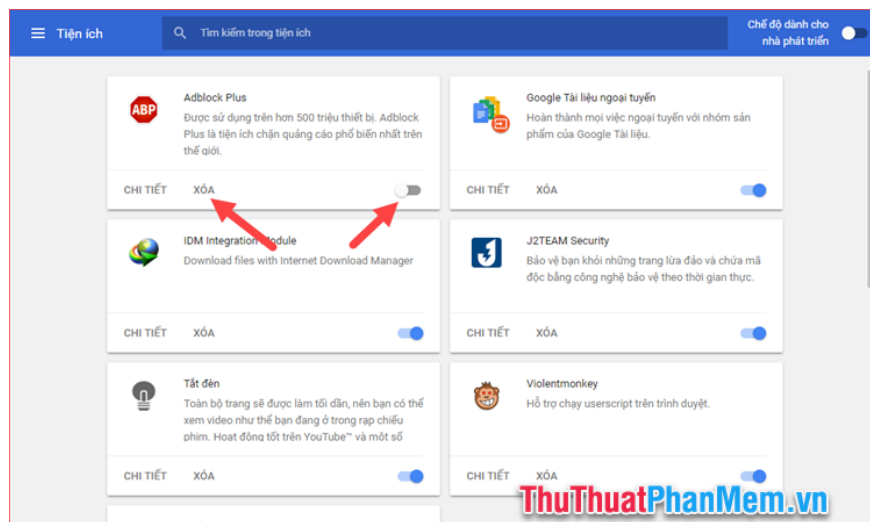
Tiện ích

Tìm kiếm trong tiện ích

Chế độ dành cho nhà phát triển

ABP

Adblock Plus

Được sử dụng trên hơn 500 triệu thiết bị. Adblock Plus là tiện ích chặn quảng cáo phổ biến nhất trên thế giới.

CHI TIẾT XÓA

Google Tài liệu ngoại tuyến

Hoàn thành mọi việc ngoại tuyến với nhóm sản phẩm của Google Tài liệu.

CHI TIẾT XÓA

IDM Integration Module

Download files with Internet Download Manager

CHI TIẾT XÓA

J2TEAM Security

Bảo vệ bạn khỏi những trang lừa đảo và chứa mã độc bằng công nghệ bảo vệ theo thời gian thực.

CHI TIẾT XÓA

Tắt đèn

Toàn bộ trang sẽ được làm tối dần, nên bạn có thể xem video như thể bạn đang ở trong rạp chiếu phim. Hoạt động tốt trên YouTube™ và một số

CHI TIẾT XÓA

Violentmonkey

Hỗ trợ chạy userscript trên trình duyệt.

CHI TIẾT XÓA

ThuThuatPhanMem.vn